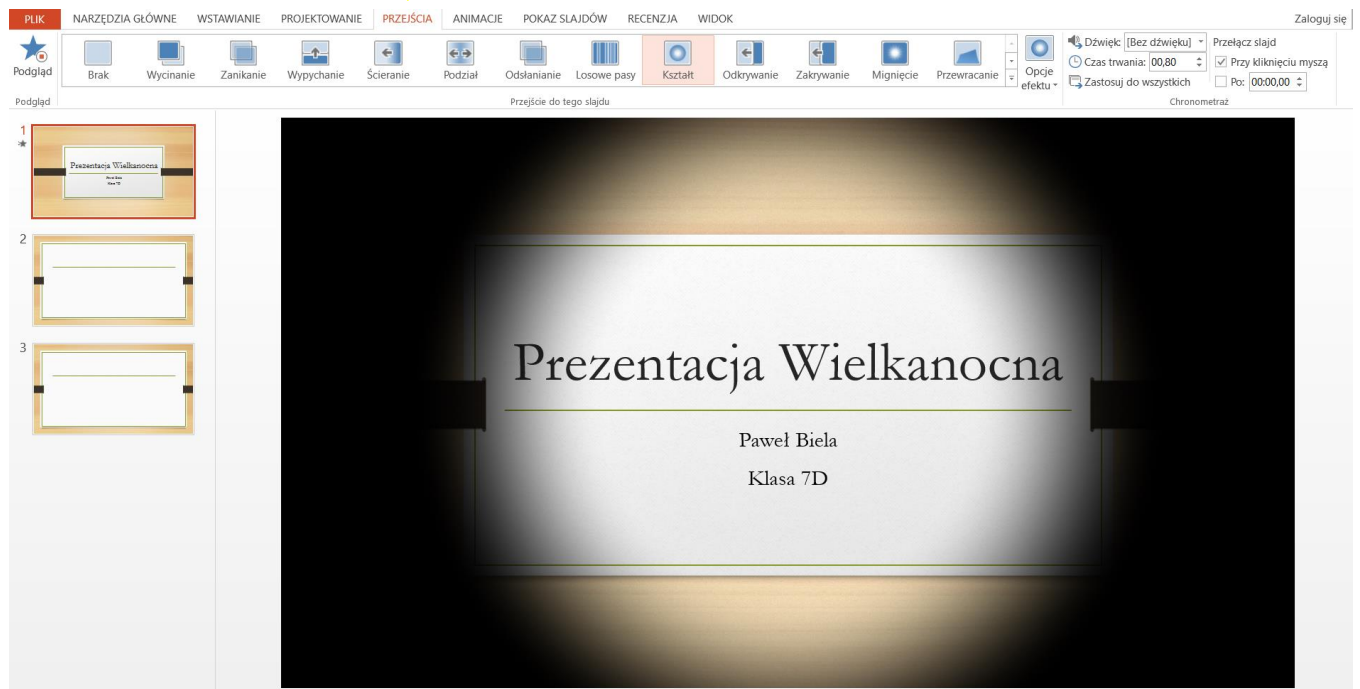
PLIK NARZĘDZIA GŁÓWNE WSTAWIANIE PROJEKTOWANIE PRZEJŚCIA ANIMACJE POKAZ SLAJDÓW RECENZJA WIDOK Zaloguj się

Podgląd

Brak Wycinanie Zanikanie Wypychanie Ścieranie Podział Odsłanianie Losowe pasy Kształt Odkrywanie Zakrywanie Mignięcie Przewracanie Opcje efektu

Dźwięk: [Bez dźwięku] Przełącz slajd
Czas trwania: 00,80 Przy kliknięciu myszą
Zastosuj do wszystkich Po: 00:00,00

Podgląd Przejście do tego slajdu Chronometraż

1

Prezentacja Wielkanocna

2

3

Prezentacja Wielkanocna

Paweł Biela

Klasa 7D